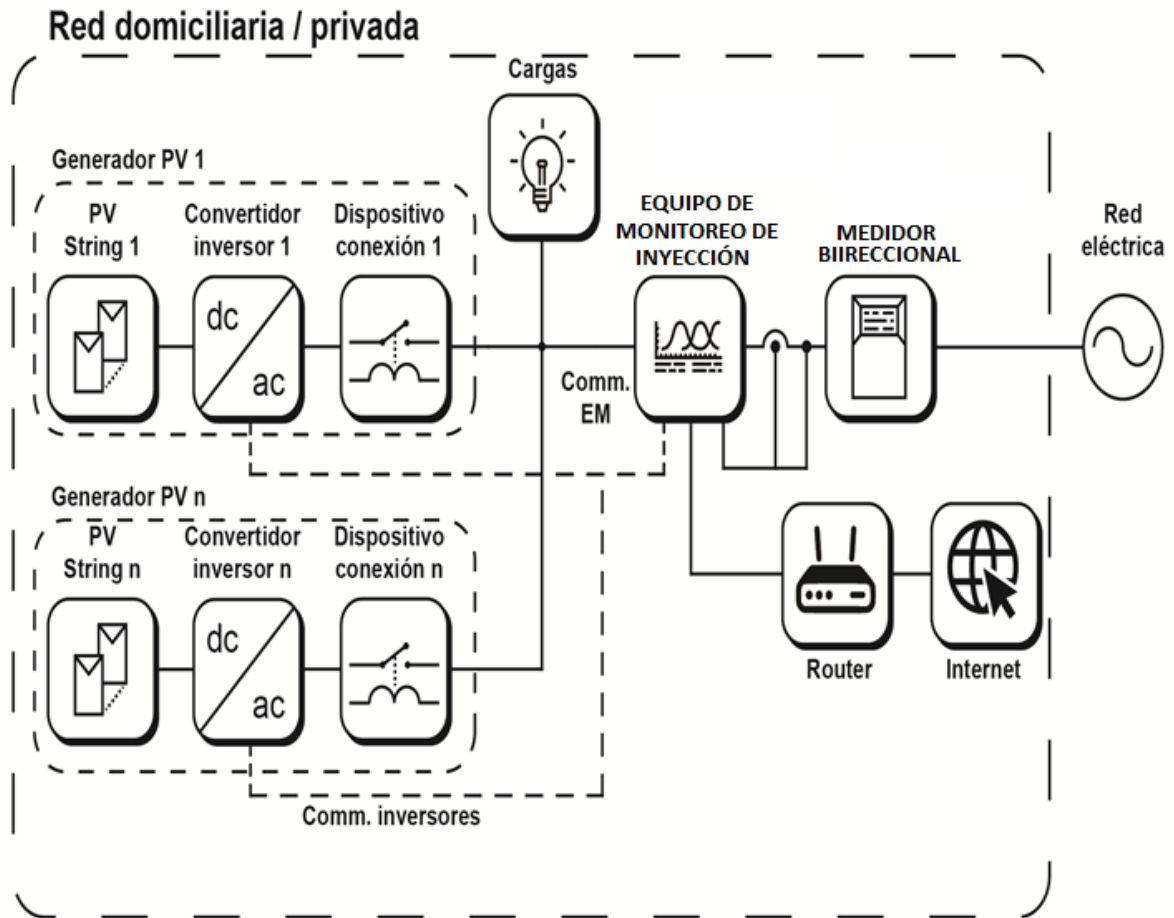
Red domiciliaria / privada

Cargas

Generador PV 1

PV String 1

Convertidor inversor 1

dc

ac

Dispositivo conexión 1

EQUIPO DE MONITOREO DE INYECCIÓN

MEDIDOR BIIRECCIONAL

Red eléctrica

Comm. EM

Generador PV n

PV String n

Convertidor inversor n

dc

ac

Dispositivo conexión n

Router

Internet

Comm. inversores